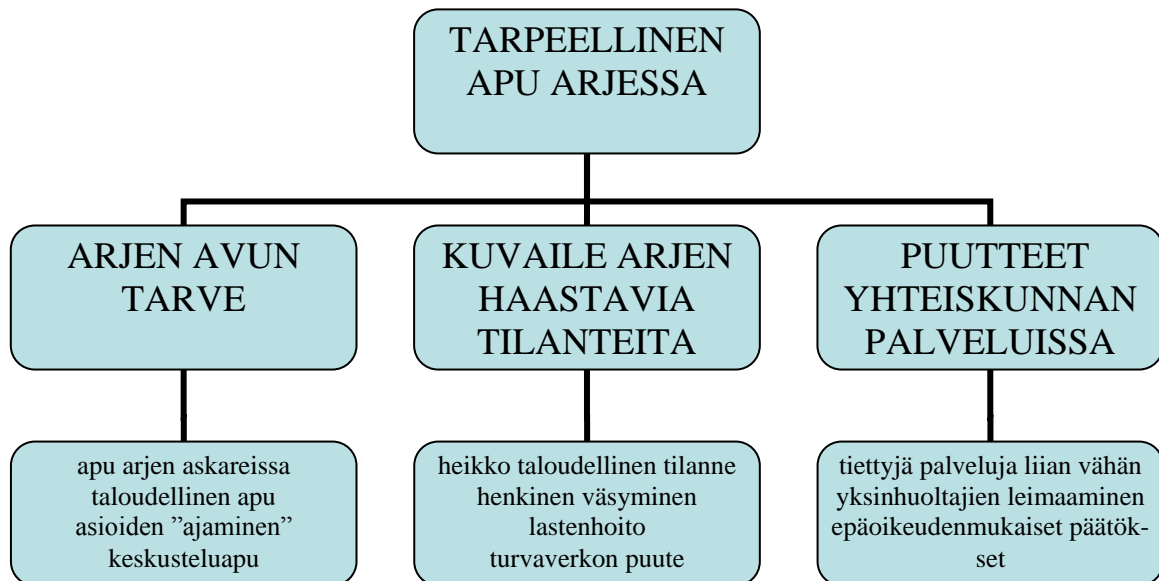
TARPEELLINEN APU ARJESSA

ARJEN AVUN TARVE

KUVAILE ARJEN HAASTAVIA TILANTEITA

PUUTTEET YHTEISKUNNAN PALVELUISSA

apu arjen askareissa
taloudellinen apu
asioiden ”ajaminen”
keskusteluapu

heikko taloudellinen tilanne
henkinen väsyminen
lastenhoito
turvaverkon puute

tiettyjä palveluja liian vähän
yksinhuoltajien leimaaminen
epäoikeudenmukaiset päätökset